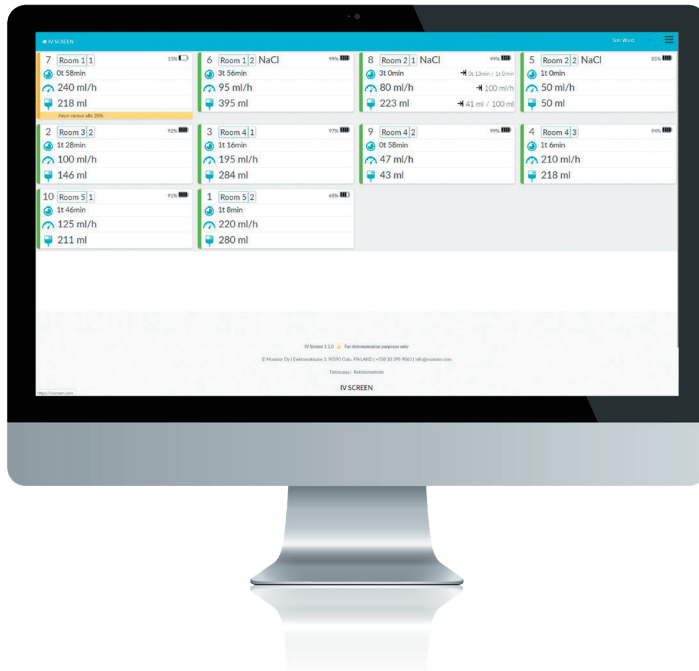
IV SCREEN

Sim Ward

7 Room 1 1 15%
0t 58min
240 ml/h
218 ml
Akun varaus alle 20%

6 Room 1 2 NaCl 99%
3t 56min
95 ml/h
395 ml

8 Room 2 1 NaCl 99%
3t 0min 0t 13min / 1t 0min
80 ml/h 100 ml/h
223 ml 41 ml / 100 ml

5 Room 2 2 NaCl 85%
1t 0min
50 ml/h
50 ml

2 Room 3 2 92%
1t 28min
100 ml/h
146 ml

3 Room 4 1 97%
1t 16min
195 ml/h
284 ml

9 Room 4 2 99%
0t 58min
47 ml/h
43 ml

4 Room 4 3 94%
1t 6min
210 ml/h
218 ml

10 Room 5 1 91%
1t 46min
125 ml/h
211 ml

1 Room 5 2 69%
1t 8min
220 ml/h
280 ml

IV Screen 1.1.0 For demonstration purposes only

© Monidor Oy | Elektroniikkatie 3, 90590 Oulu, FINLAND | +358 10 395 9060 | info@monidor.com

Tietosuoja | Rekisteriseloste

IV SCREEN

https://monidor.com